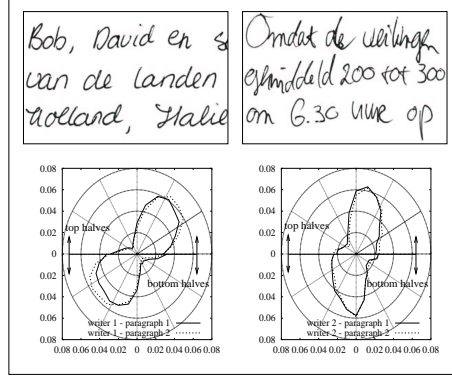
Bob, David en s
van de landen
Holland, Italie

Omdat de veiling
gemiddeld 200 tot 300
om 6.30 uur op

0.08
0.06
0.04
0.02
0
0.02
0.04
0.06
0.08
top halves
bottom halves
writer 1 - paragraph 1
writer 1 - paragraph 2
0.08 0.06 0.04 0.02 0 0.02 0.04 0.06 0.08

0.08
0.06
0.04
0.02
0
0.02
0.04
0.06
0.08
top halves
bottom halves
writer 2 - paragraph 1
writer 2 - paragraph 2
0.08 0.06 0.04 0.02 0 0.02 0.04 0.06 0.08